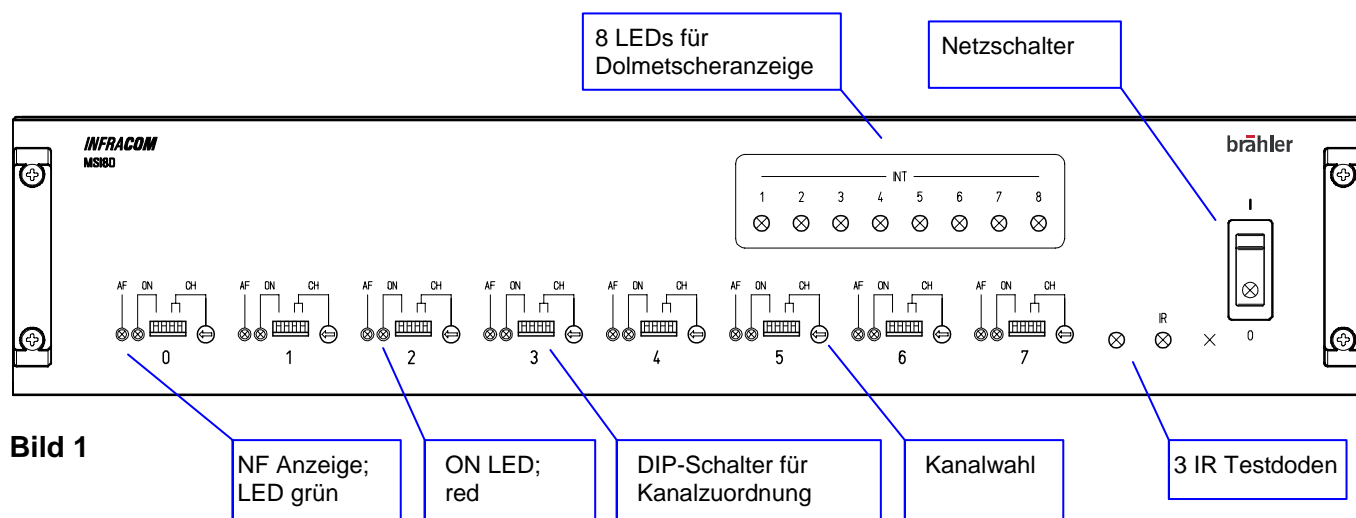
8 LEDs für Dolmetscheranzeige

Netzschalter

INFRACOM
MSI80

brähler

INT
1 2 3 4 5 6 7 8

I

AF ON CH
0

AF ON CH
1

AF ON CH
2

AF ON CH
3

AF ON CH
4

AF ON CH
5

AF ON CH
6

AF ON CH
7

IR

0

Bild 1

NF Anzeige; LED grün

ON LED; red

DIP-Schalter für Kanalzuordnung

Kanalwahl

3 IR Testdoden